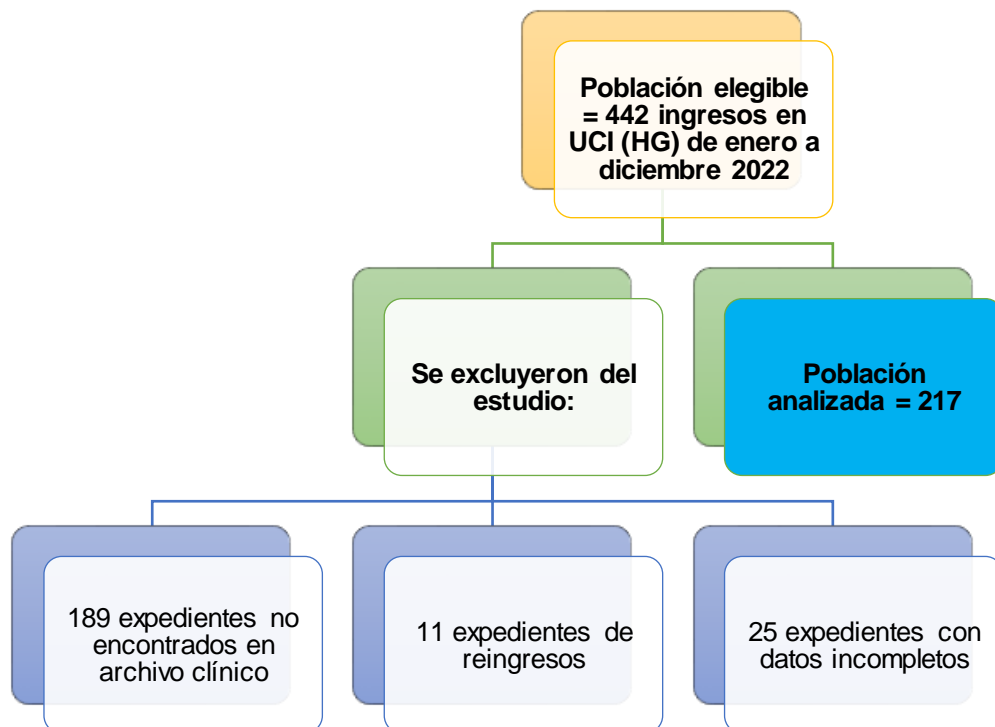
Población elegible = 442 ingresos en UCI (HG) de enero a diciembre 2022

Se excluyeron del estudio:

Población analizada = 217

189 expedientes no encontrados en archivo clínico

11 expedientes de reingresos

25 expedientes con datos incompletos